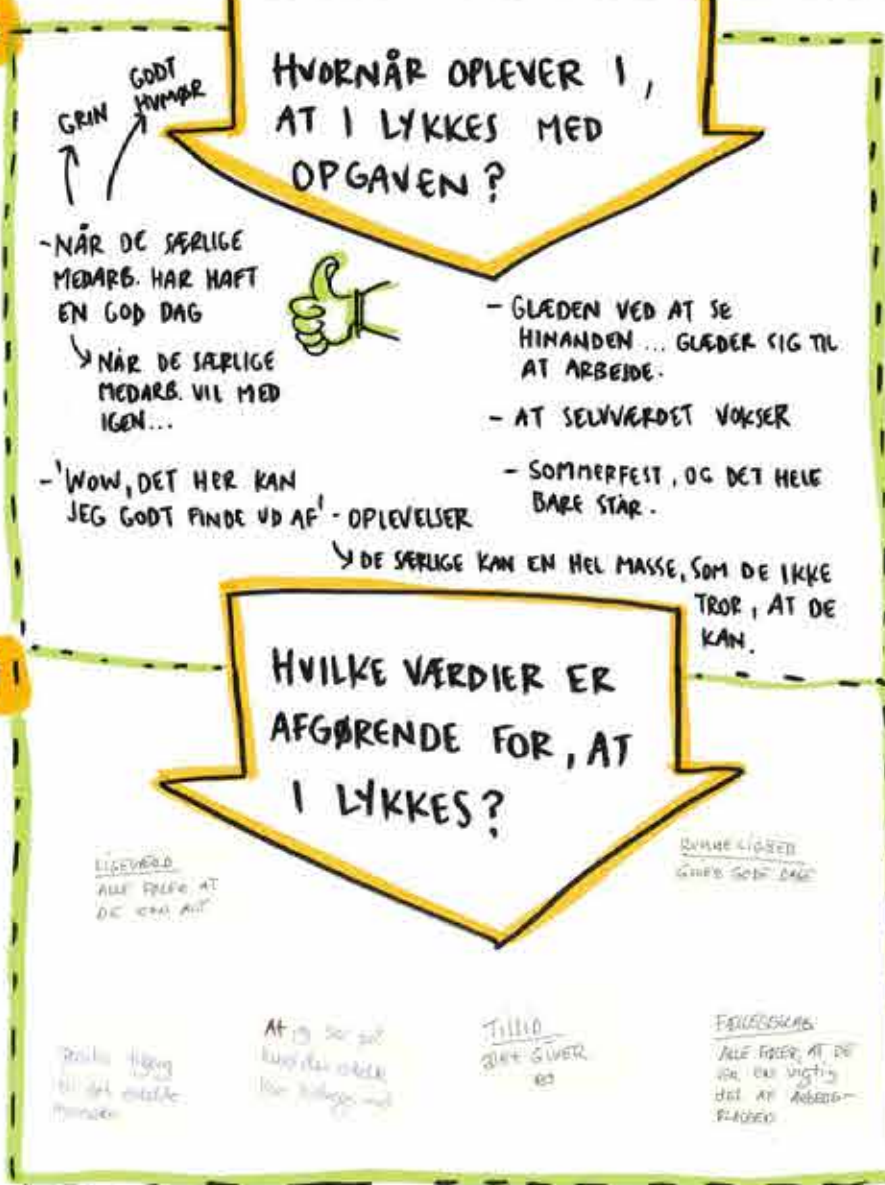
HVORNÅR OPLEVER I, AT I LYKKES MED OPGAVEN?

GRIN

GODT HUMØR

-NÅR DE SÆRLIGE MEDARB. HAR HAFT EN GOD DAG

NÅR DE SÆRLIGE MEDARB. VIL MED IGEN...

-'WOW, DET HER KAN JEG GODT FINDE UD AF' - OPLEVELSER

DE SÆRLIGE KAN EN HEL MASSE, SOM DE IKKE TROR, AT DE KAN.

- GLÆDEN VED AT SE HINANDEN ... GLÆDER SIG TIL AT ARBEJDE.

- AT SELVVÆRDET VOKSER

- SOMMERFEST, OG DET HELE BARE STÅR.

HVILKE VÆRDIER ER AFGØRENDE FOR, AT I LYKKES?

LIGEVÆRD
ALLE FØLER AT DE KAN ALT

RUMMELIGHED
GIVER GODE DAGE

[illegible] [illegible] til det enkelte menneske

At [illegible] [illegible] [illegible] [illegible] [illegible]

TILLID
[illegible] GIVER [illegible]

FÆLLESSKAB
ALLE FØLER AT DE ER EN VIGTIG DEL AF ARBEJDSPLADSEN